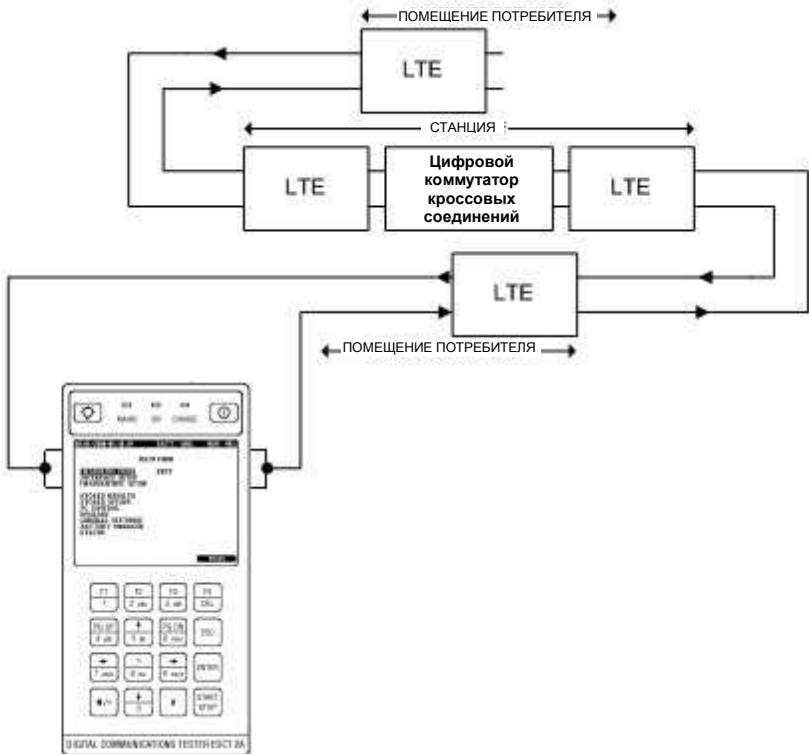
ПОМЕЩЕНИЕ ПОТРЕБИТЕЛЯ

LTE

СТАНЦИЯ

LTE

Цифровой коммутатор кроссовых соединений

LTE

LTE

ПОМЕЩЕНИЕ ПОТРЕБИТЕЛЯ

MAINS

CHARGE

MAIN MENU

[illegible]

F1

F2

F3

F4

DEL

ESC

ENTER

START STOP

DIGITAL COMMUNICATIONS TESTER EDCT 8A